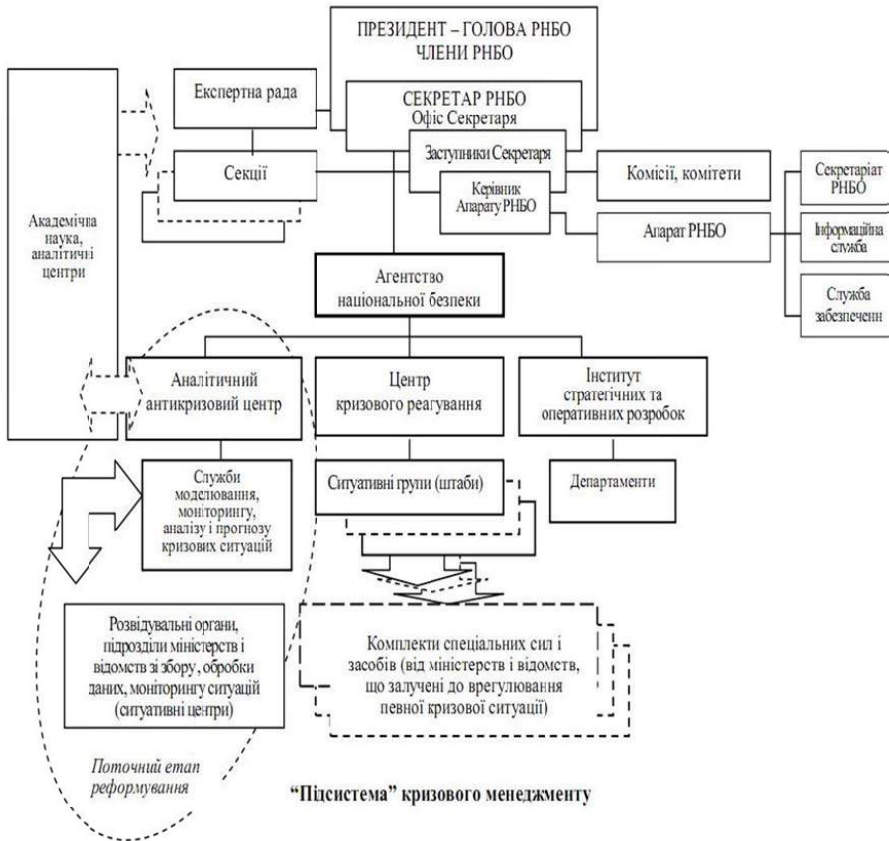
ПРЕЗИДЕНТ – ГОЛОВА РНБО
ЧЛЕНИ РНБО

Експертна рада

СЕКРЕТАР РНБО
Офіс Секретаря

Заступники Секретаря

Секції

Керівник Апарату РНБО

Комісії, комітети

Секретаріат РНБО

Апарат РНБО

Інформаційна служба

Служба забезпеченн

Академічна наука, аналітичні центри

Агентство національної безпеки

Аналітичний антикризовий центр

Центр кризового реагування

Інститут стратегічних та оперативних розробок

Служби моделювання, моніторингу, аналізу і прогнозу кризових ситуацій

Ситуативні групи (штаби)

Департаменти

Розвідувальні органи, підрозділи міністерств і відомств зі збору, обробки даних, моніторингу ситуацій (ситуативні центри)

Комплекти спеціальних сил і засобів (від міністерств і відомств, що залучені до врегулювання певної кризової ситуації)

Поточний етап реформування

"Підсистема" кризового менеджменту